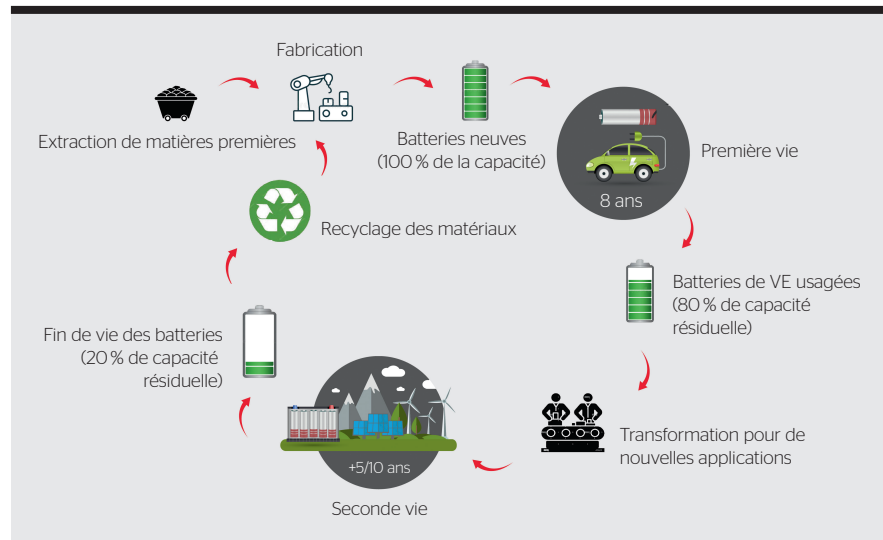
Fabrication

Extraction de matières premières

Batteries neuves
(100 % de la capacité)

Première vie

8 ans

Recyclage des matériaux

Batteries de VE usagées
(80 % de capacité résiduelle)

Fin de vie des batteries
(20 % de capacité résiduelle)

+5/10 ans

Transformation pour de nouvelles applications

Seconde vie